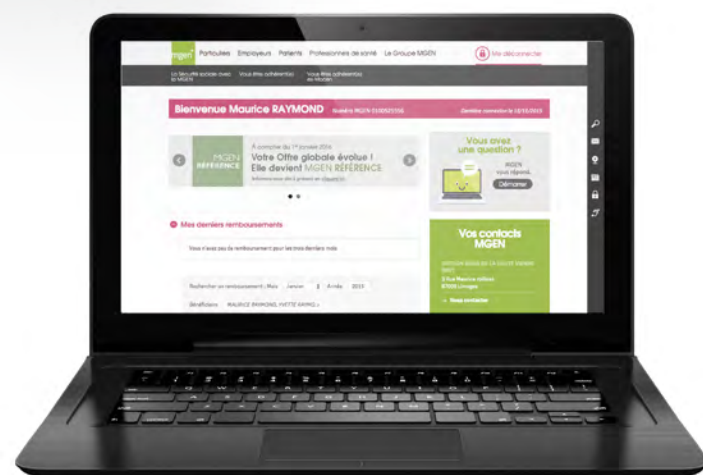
mgen Particuliers Employeurs Patients Professionnels de santé Le Groupe MGEN

Me déconnecter

La Sécurité sociale avec la MGEN Vous êtes adhérent(e) Vous êtes adhérent(e) en Mutuelle

Bienvenue Maurice RAYMOND Numéro MGEN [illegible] Dernière connexion le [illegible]

MGEN RÉFÉRENCE

À compter du 1er janvier 2016

Votre Offre globale évolue ! Elle devient MGEN RÉFÉRENCE

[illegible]

Vous avez une question ?

MGEN vous répond.

Démarrer

Mes derniers remboursements

Vous n'avez pas eu de remboursement pour les trois derniers mois

Rechercher un remboursement : Mois Janvier à mois 2015

Bénéficiaires MAURICE RAYMOND, YVETTE RAYMO...

Vos contacts MGEN

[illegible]

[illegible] Limoges

Nous contacter